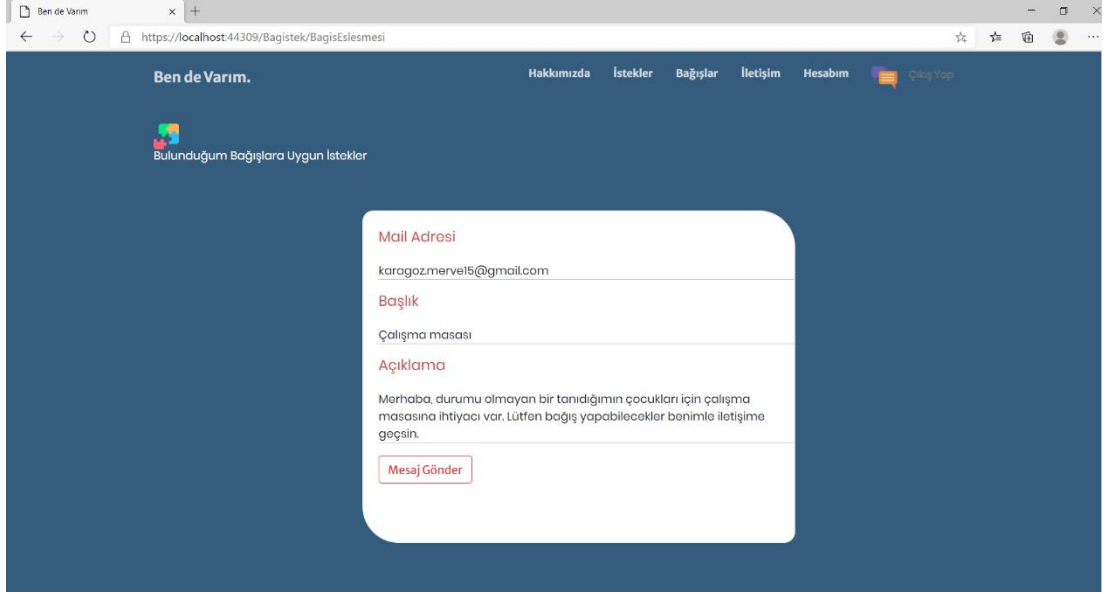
Ben de Varım

https://localhost:44309/Bagistek/BagisEslesmesi

Ben de Varım.

Hakkımızda İstekler Bağışlar İletişim Hesabım Çıkış Yap

Bulunduğum Bağışlara Uygun İstekler

Mail Adresi

karagoz.merve15@gmail.com

Başlık

Çalışma masası

Açıklama

Merhaba, durumu olmayan bir tanıdığımın çocukları için çalışma masasına ihtiyacı var. Lütfen bağış yapabilecekler benimle iletişime geçsin.

Mesaj Gönder